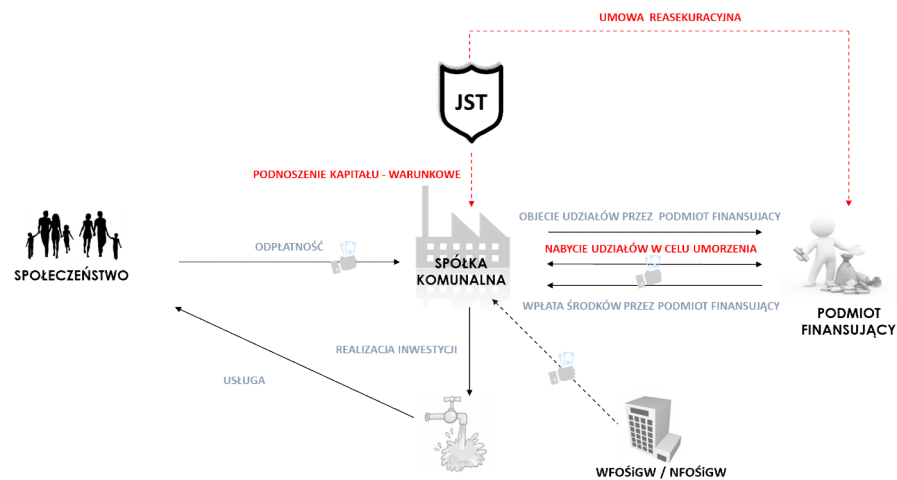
UMOWA REASEKURACYJNA

JST

PODNOSZENIE KAPITAŁU - WARUNKOWE

SPOŁECZEŃSTWO

ODPŁATNOŚĆ

SPÓŁKA KOMUNALNA

OBJECIE UDZIAŁÓW PRZEZ PODMIOT FINANSUJACY

NABYCIE UDZIAŁÓW W CELU UMORZENIA

WPŁATA ŚRODKÓW PRZEZ PODMIOT FINANSUJĄCY

PODMIOT FINANSUJĄCY

REALIZACJA INWESTYCJI

USŁUGA

WFOŚiGW / NFOŚiGW